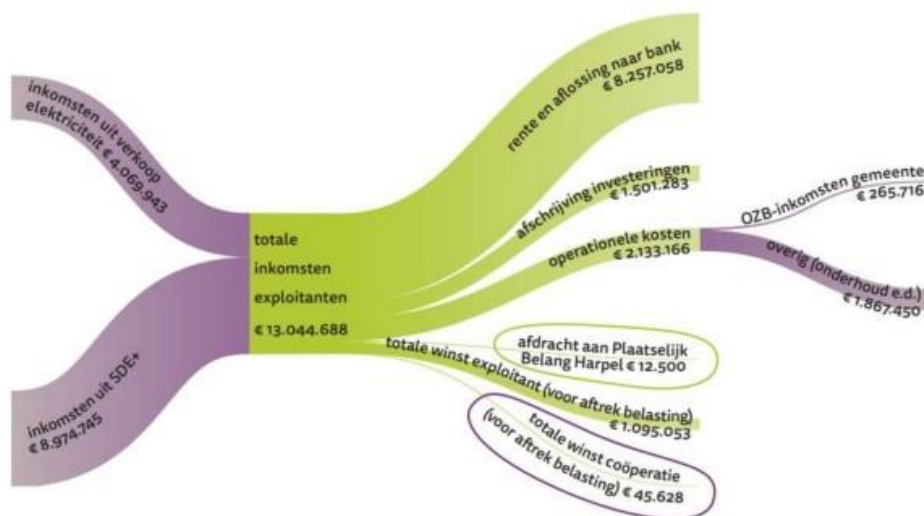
inkomsten uit verkoop elektriciteit € 4.069.943

inkomsten uit SDE+ € 8.974.745

totale inkomsten exploitanten € 13.044.688

rente en aflossing naar bank € 8.257.058

afschrijving investeringen € 1.501.283

operationele kosten € 2.133.166

OZB-inkomsten gemeente € 265.716

overig (onderhoud e.d.) € 1.867.450

afdracht aan Plaatselijk Belang Harpel € 12.500

totale winst exploitant (voor aftrek belasting) € 1.095.053

totale winst coöperatie (voor aftrek belasting) € 45.628